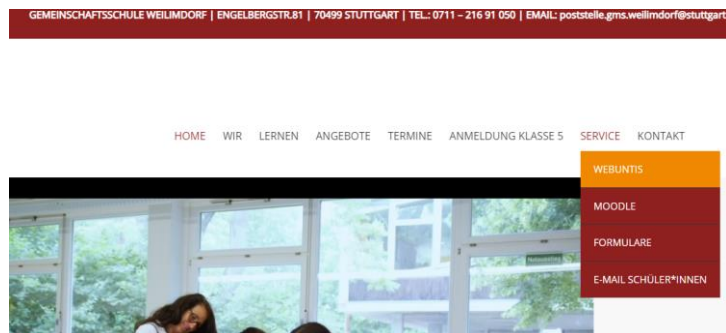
GEMEINSCHAFTSSCHULE WEILIMDORF | ENGELBERGSTR.81 | 70499 STUTTGART | TEL.: 0711 – 216 91 050 | EMAIL: poststelle.gms.weilimdorf@stuttgart

HOME WIR LERNEN ANGEBOTE TERMINE ANMELDUNG KLASSE 5 SERVICE KONTAKT

WEBUNTIS

MOODLE

FORMULARE

E-MAIL SCHÜLER*INNEN